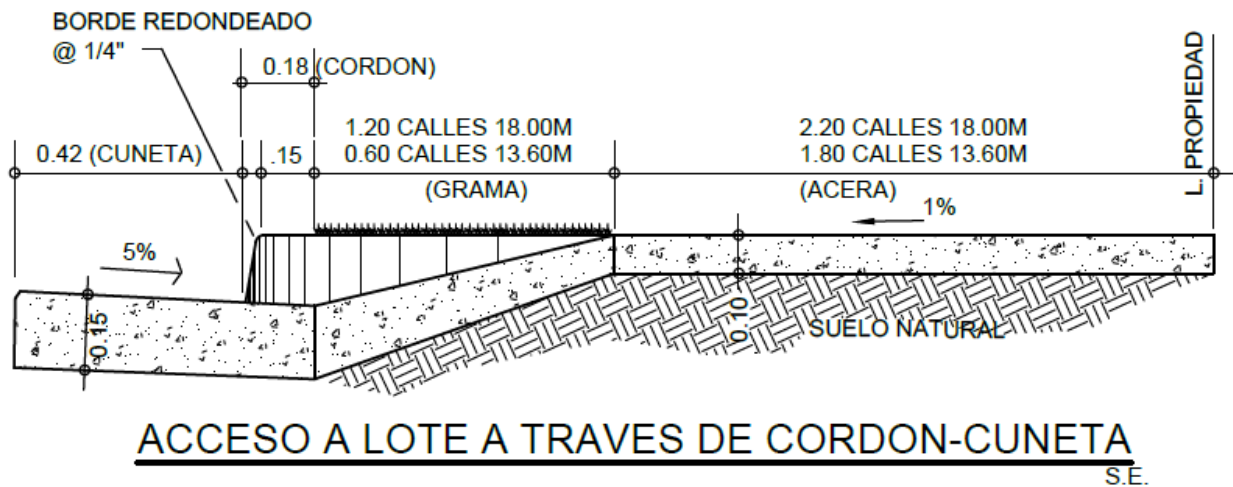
BORDE REDONDEADO
@ 1/4"

0.18 (CORDON)

0.42 (CUNETA)

.15

1.20 CALLES 18.00M
0.60 CALLES 13.60M

(GRAMA)

2.20 CALLES 18.00M
1.80 CALLES 13.60M

(ACERA)

L. PROPIEDAD

1%

5%

0.15

0.10

SUELO NATURAL

ACCESO A LOTE A TRAVES DE CORDON-CUNETA

S.E.